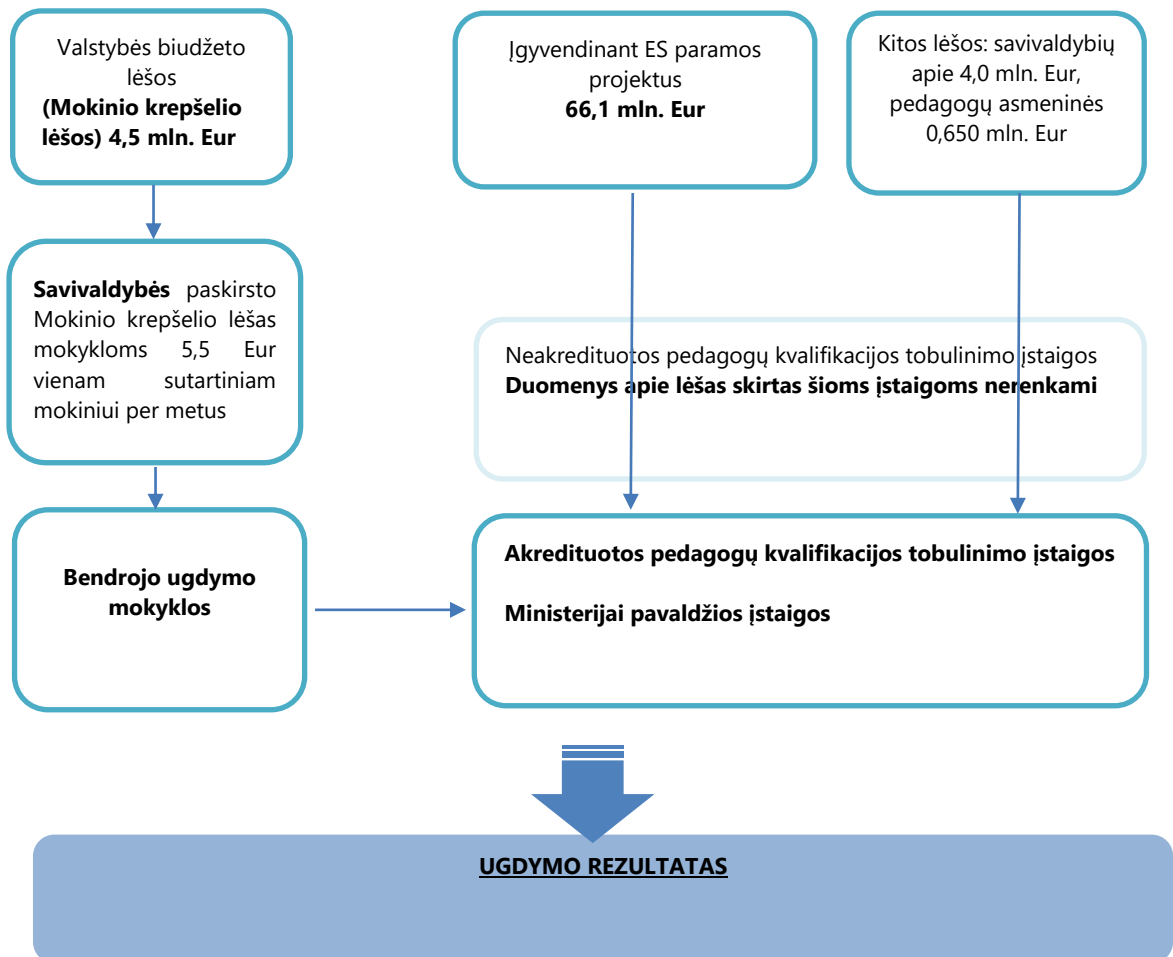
Valstybės biudžeto lėšos
(Mokinio krepšelio lėšos) 4,5 mln. Eur

Įgyvendinant ES paramos projektus
66,1 mln. Eur

Kitos lėšos: savivaldybių apie 4,0 mln. Eur, pedagogų asmeninės 0,650 mln. Eur

Savivaldybės paskirsto Mokinio krepšelio lėšas mokykloms 5,5 Eur vienam sutartiniam mokiniui per metus

Neakredituotos pedagogų kvalifikacijos tobulinimo įstaigos
Duomenys apie lėšas skirtas šioms įstaigoms nerenkami

Bendrojo ugdymo mokyklos

Akredituotos pedagogų kvalifikacijos tobulinimo įstaigos

Ministerijai pavaldžios įstaigos

UGDYMO REZULTATAS